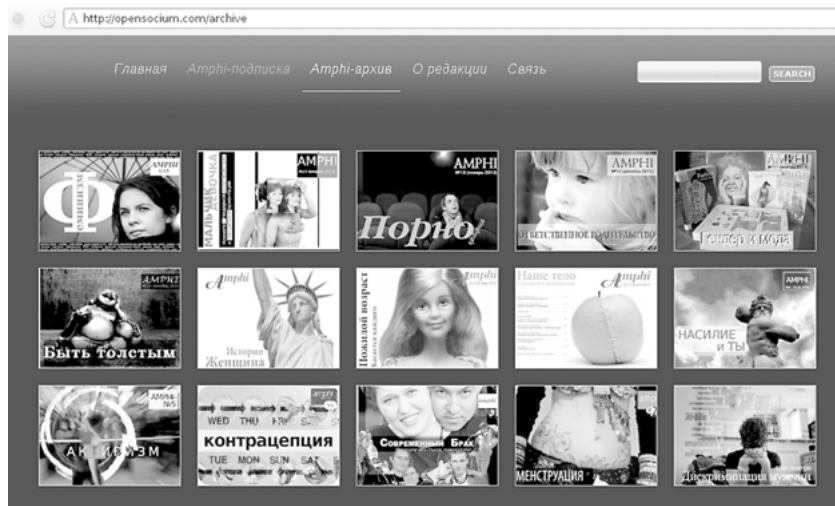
http://opensocium.com/archive

Главная Amphi-подписка Amphi-архив О редакции Связь

SEARCH

AMPHI
Ф
еминизм

AMPHI
Мальчик девочка

AMPHI
Порно

AMPHI
Ответственное родительство

AMPHI
Гендер и мода

AMPHI
Быть толстым

Amphi
История
Женщина

Amphi
Пожилой возраст

Наше тело
Amphi

AMPHI
НАСИЛИЕ
и ТЫ

AMPHI
№5
АКТИВИЗМ

amphi
WED THU FRI
контрацепция
TUE MON SUN SAT

amphi
Современный Брак

amphi
МЕНСТРУАЦИЯ

amphi
Дискриминация мужчин